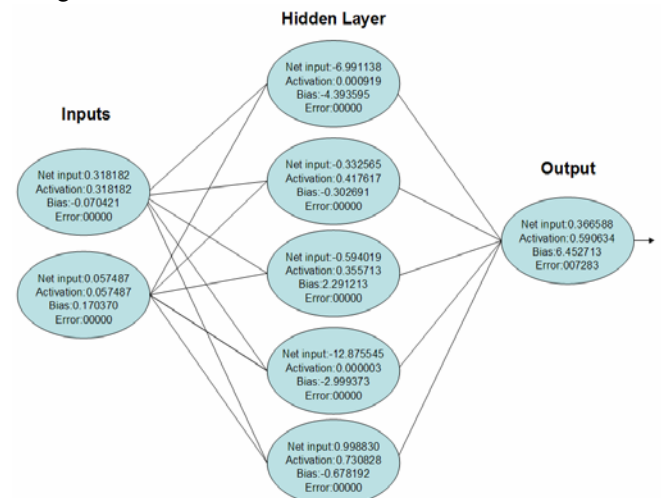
Hidden Layer

Inputs

Net input:0.318182
Activation:0.318182
Bias:-0.070421
Error:00000

Net input:0.057487
Activation:0.057487
Bias:0.170370
Error:00000

Net input:-6.991138
Activation:0.000919
Bias:-4.393595
Error:00000

Net input:-0.332565
Activation:0.417617
Bias:-0.302691
Error:00000

Net input:-0.594019
Activation:0.355713
Bias:2.291213
Error:00000

Net input:-12.875545
Activation:0.000003
Bias:-2.999373
Error:00000

Net input:0.998830
Activation:0.730828
Bias:-0.678192
Error:00000

Output

Net input:0.366588
Activation:0.590634
Bias:6.452713
Error:007283